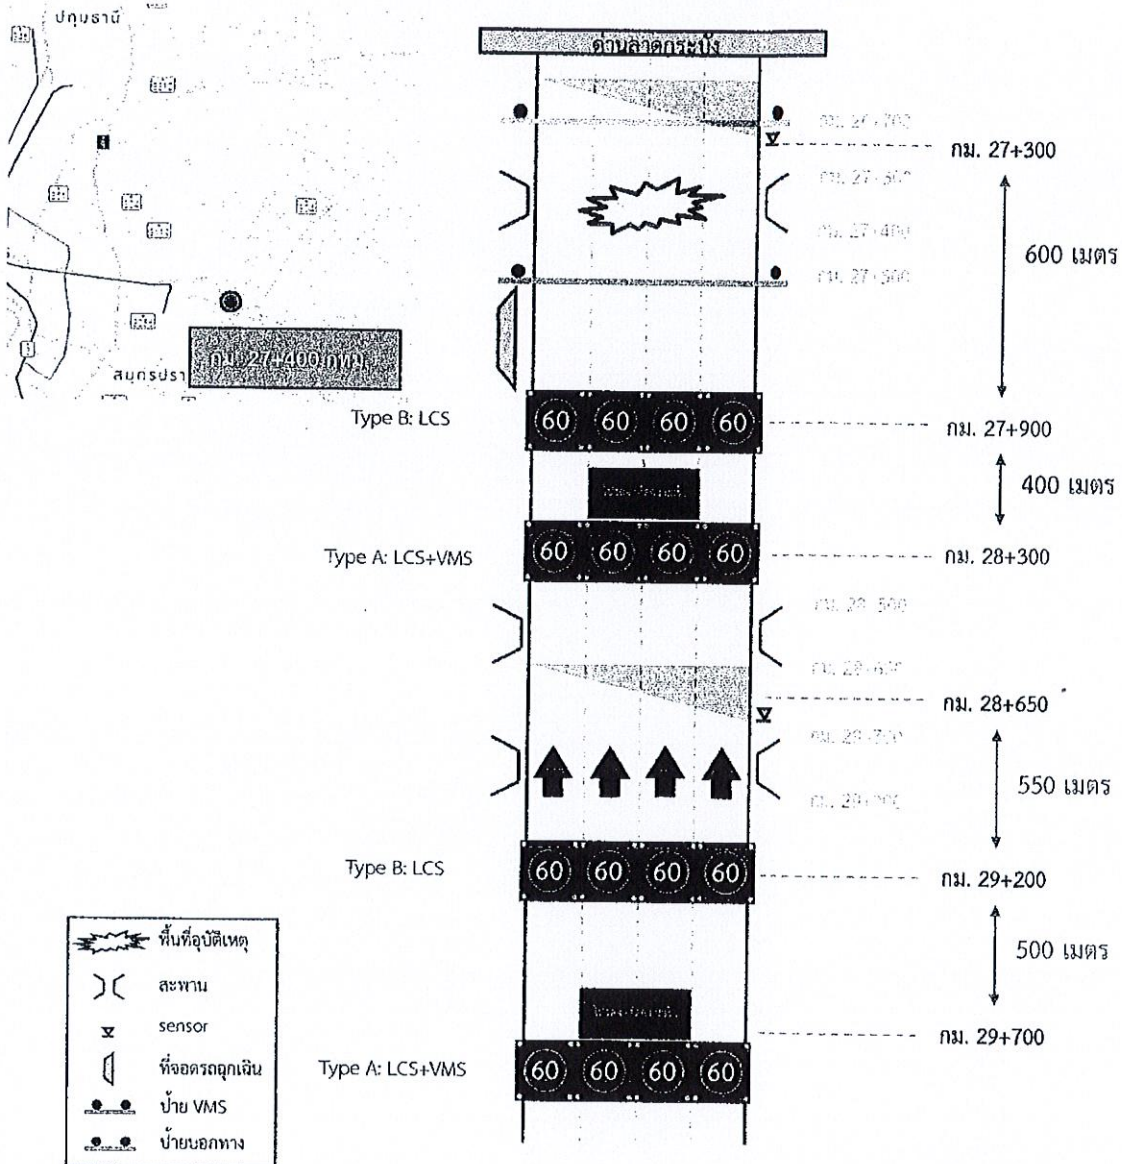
ปทุมธานี

สมุทรปรา

กม. 27+400 กทพ.

ด่านลาดกระบัง

กม. 27+700

กม. 27+300

กม. 27+500

กม. 27+400

600 เมตร

กม. 27+300

Type B: LCS

60 60 60 60

กม. 27+900

400 เมตร

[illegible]

Type A: LCS+VMS

60 60 60 60

กม. 28+300

กม. 28+500

กม. 28+600

กม. 28+650

กม. 29+700

550 เมตร

กม. 29+000

Type B: LCS

60 60 60 60

กม. 29+200

500 เมตร

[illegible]

กม. 29+700

Type A: LCS+VMS

60 60 60 60

พื้นที่อุบัติเหตุ

สะพาน

sensor

ที่จอดรถฉุกเฉิน

ป้าย VMS

ป้ายบอกทาง